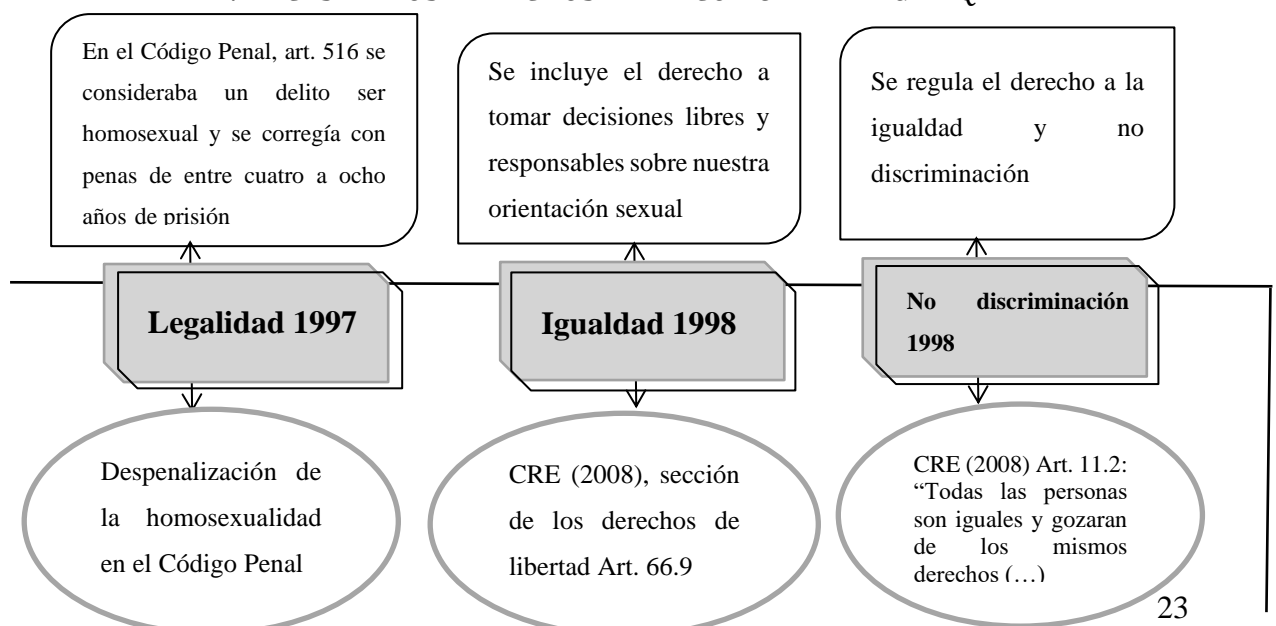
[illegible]

En el Código Penal, art. 516 se consideraba un delito ser homosexual y se corregía con penas de entre cuatro a ocho años de prisión

Legalidad 1997

Despenalización de la homosexualidad en el Código Penal

Se incluye el derecho a tomar decisiones libres y responsables sobre nuestra orientación sexual

Igualdad 1998

CRE (2008), sección de los derechos de libertad Art. 66.9

Se regula el derecho a la igualdad y no discriminación

No discriminación 1998

CRE (2008) Art. 11.2: “Todas las personas son iguales y gozaran de los mismos derechos (…)

23